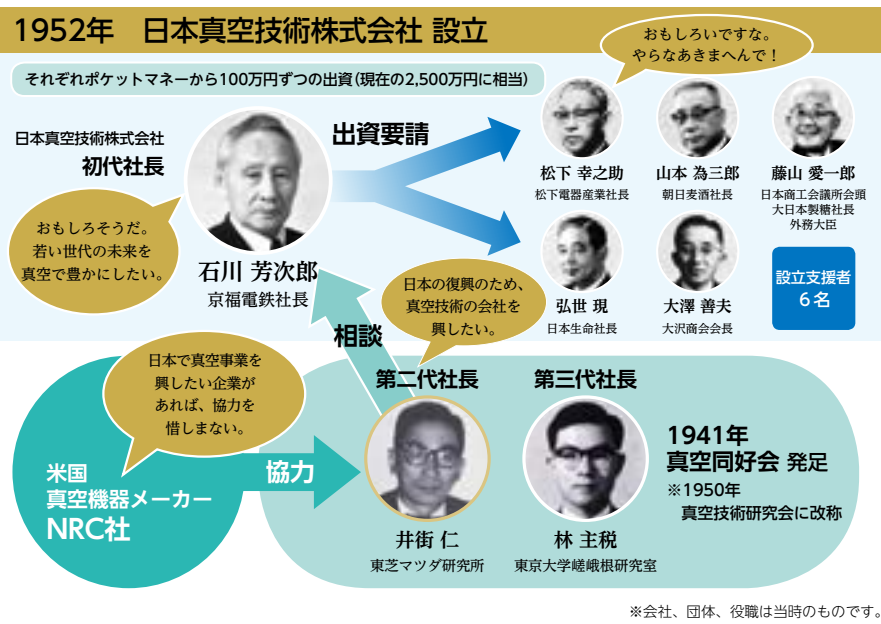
1952年　日本真空技術株式会社 設立

それぞれポケットマネーから100万円ずつの出資(現在の2,500万円に相当)

おもしろいですな。やらなあきまへんで！

日本真空技術株式会社
初代社長

出資要請

おもしろそうだ。若い世代の未来を真空で豊かにしたい。

石川 芳次郎
京福電鉄社長

松下 幸之助
松下電器産業社長

山本 為三郎
朝日麦酒社長

藤山 愛一郎
日本商工会議所会頭
大日本製糖社長
外務大臣

弘世 現
日本生命社長

大澤 善夫
大沢商会会長

設立支援者
6名

日本の復興のため、真空技術の会社を興したい。

相談

日本で真空事業を興したい企業があれば、協力を惜しまない。

第二代社長

第三代社長

1941年
真空同好会 発足
※1950年
真空技術研究会に改称

米国
真空機器メーカー
NRC社

協力

井街 仁
東芝マツダ研究所

林 主税
東京大学嵯峨根研究室

※会社、団体、役職は当時のものです。